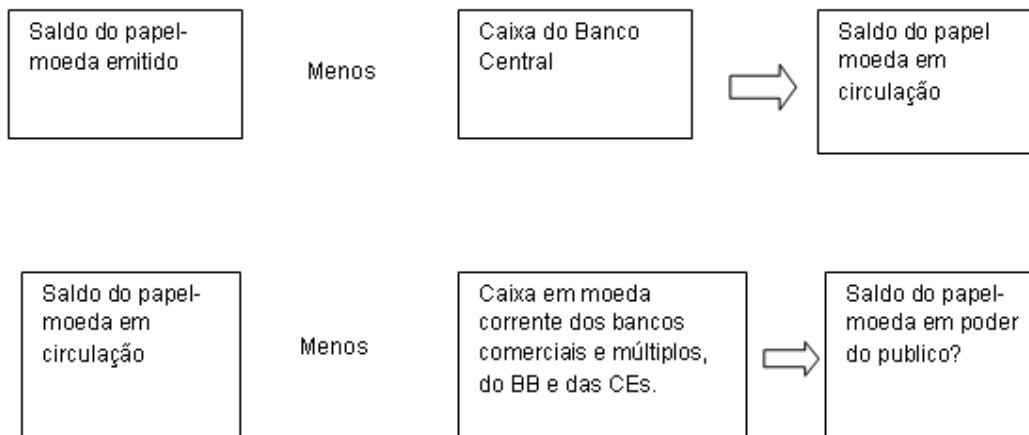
Saldo do papel-moeda emitido

Menos

Caixa do Banco Central

Saldo do papel moeda em circulação

Saldo do papel-moeda em circulação

Menos

Caixa em moeda corrente dos bancos comerciais e múltiplos, do BB e das CEs.

Saldo do papel-moeda em poder do publico?